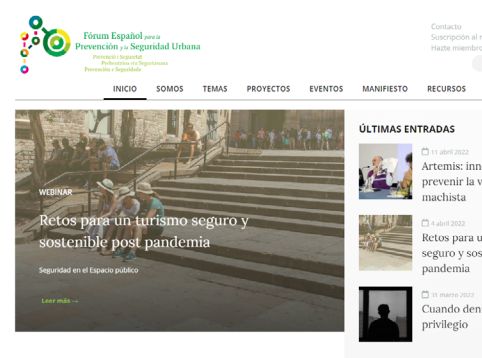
Fórum Español para la Prevención y la Seguridad Urbana
Personas | Seguridad
Profesionales | Seguridad
Prevención y Seguridad

Contacto
Suscripción al m
Hazte miembro

INICIO SOMOS TEMAS PROYECTOS EVENTOS MANIFIESTO RECURSOS

WEBINAR
Retos para un turismo seguro y sostenible post pandemia
Seguridad en el Espacio público
Leer más →

ÚLTIMAS ENTRADAS

11 abril 2022
Artemis: inn prevenir la v machista

4 abril 2022
Retos para u seguro y sos pandemia

31 marzo 2022
Cuando den privilegio